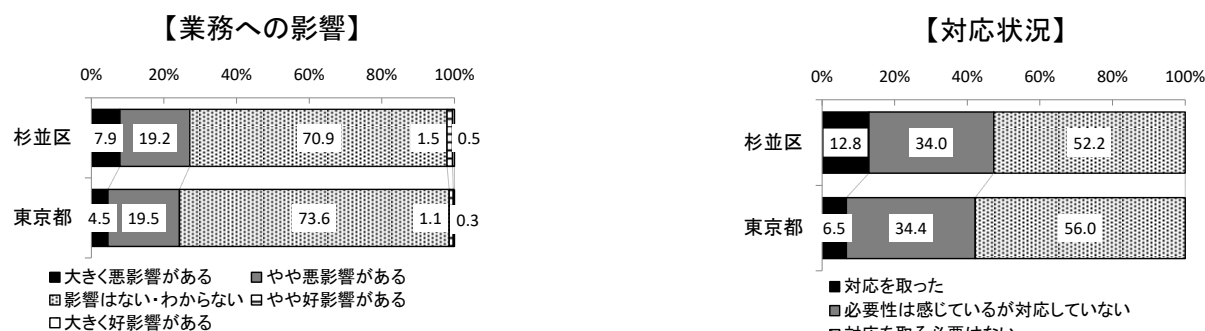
【業務への影響】

0% 20% 40% 60% 80% 100%

杉並区 7.9 19.2 70.9 1.5 0.5

東京都 4.5 19.5 73.6 1.1 0.3

■大きく悪影響がある ■やや悪影響がある
■影響はない・わからない ■やや好影響がある
□大きく好影響がある

【対応状況】

0% 20% 40% 60% 80% 100%

杉並区 12.8 34.0 52.2

東京都 6.5 34.4 56.0

■対応を取った
■必要性は感じているが対応していない
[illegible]